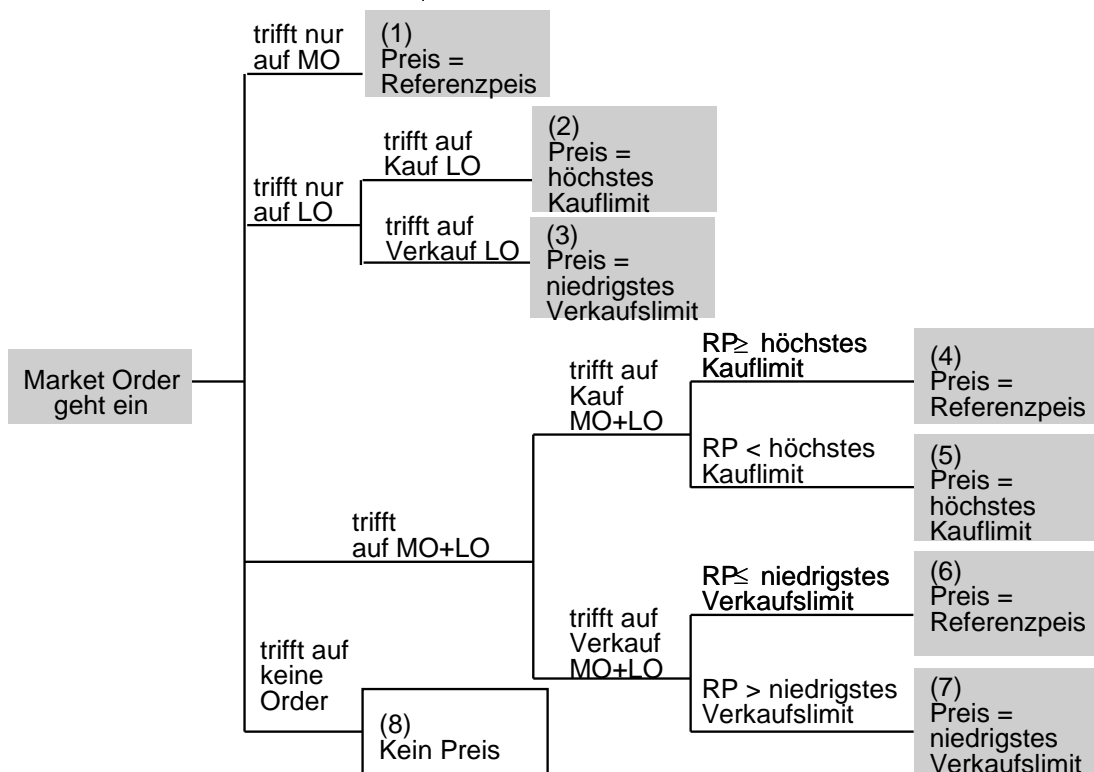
Market Order geht ein

trifft nur auf MO

(1) Preis = Referenzpeis

trifft nur auf LO

trifft auf Kauf LO

(2) Preis = höchstes Kauflimit

trifft auf Verkauf LO

(3) Preis = niedrigstes Verkaufslimit

trifft auf MO+LO

trifft auf Kauf MO+LO

RP$\geq$ höchstes Kauflimit

(4) Preis = Referenzpeis

RP < höchstes Kauflimit

(5) Preis = höchstes Kauflimit

trifft auf Verkauf MO+LO

RP$\leq$ niedrigstes Verkaufslimit

(6) Preis = Referenzpeis

RP > niedrigstes Verkaufslimit

(7) Preis = niedrigstes Verkaufslimit

trifft auf keine Order

(8) Kein Preis